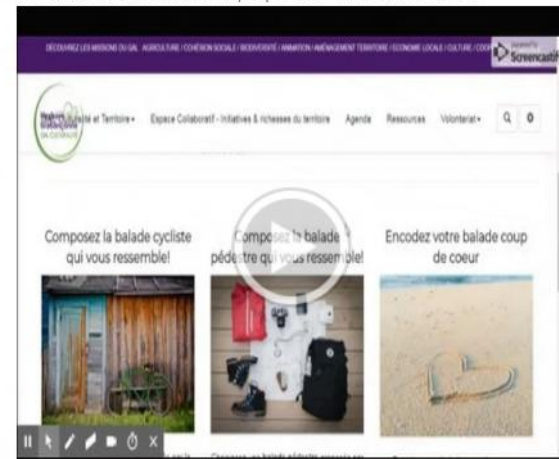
DÉCOUVREZ LES MISSIONS DU GAL : AGRICULTURE / COHÉSION SOCIALE / BIODIVERSITÉ / ANIMATION / AMÉNAGEMENT TERRITOIRE / ECONOMIE LOCALE / CULTURE / COO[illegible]

powered by Screencast-O-Matic

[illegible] ruralité et Territoire ▾ Espace Collaboratif - Initiatives & richesses du territoire Agenda Ressources Volontariat ▾

Composez la balade cycliste qui vous ressemble!

Composez la balade pédestre qui vous ressemble!

Encodez votre balade coup de coeur

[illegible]